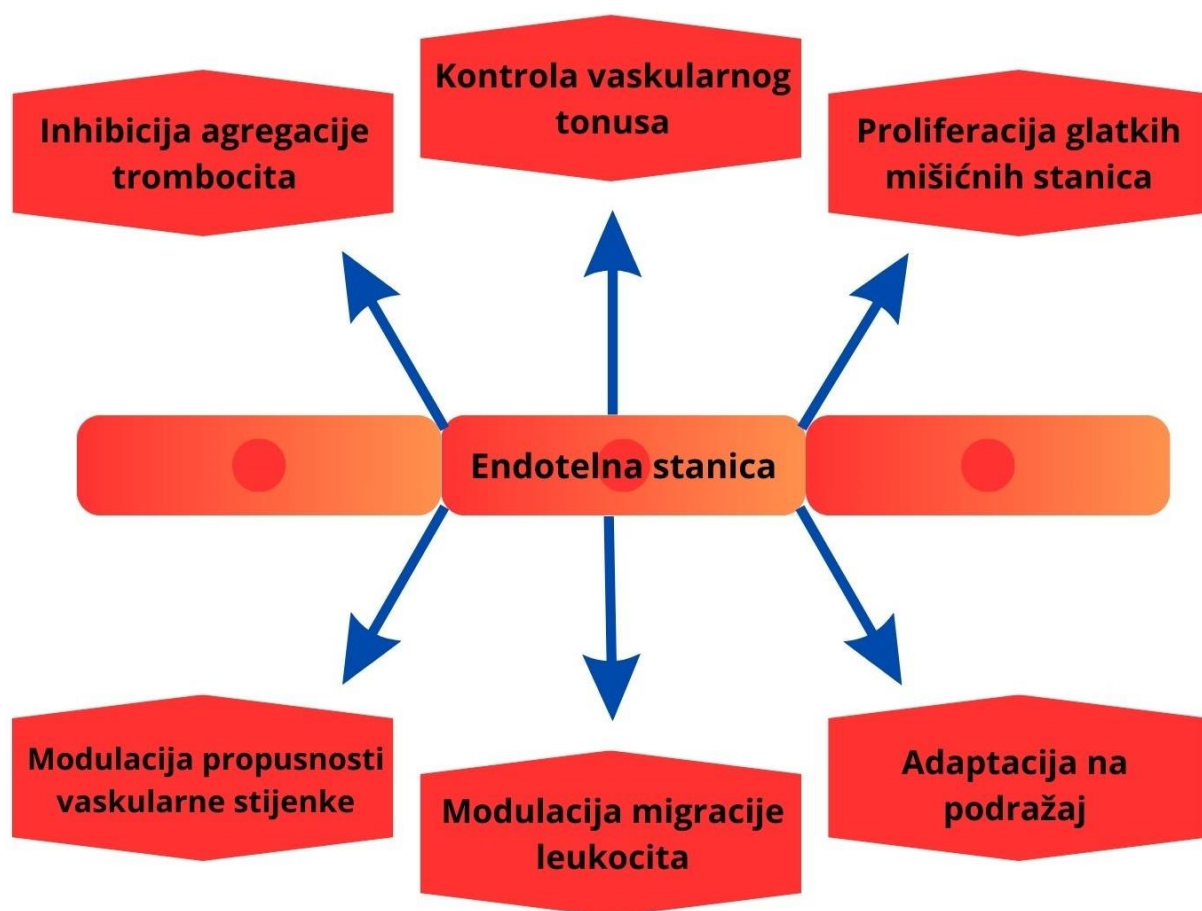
Inhibicija agregacije trombocita

Kontrola vaskularnog tonusa

Proliferacija glatkih mišićnih stanica

Endotelna stanica

Modulacija propusnosti vaskularne stijenke

Modulacija migracije leukocita

Adaptacija na podražaj